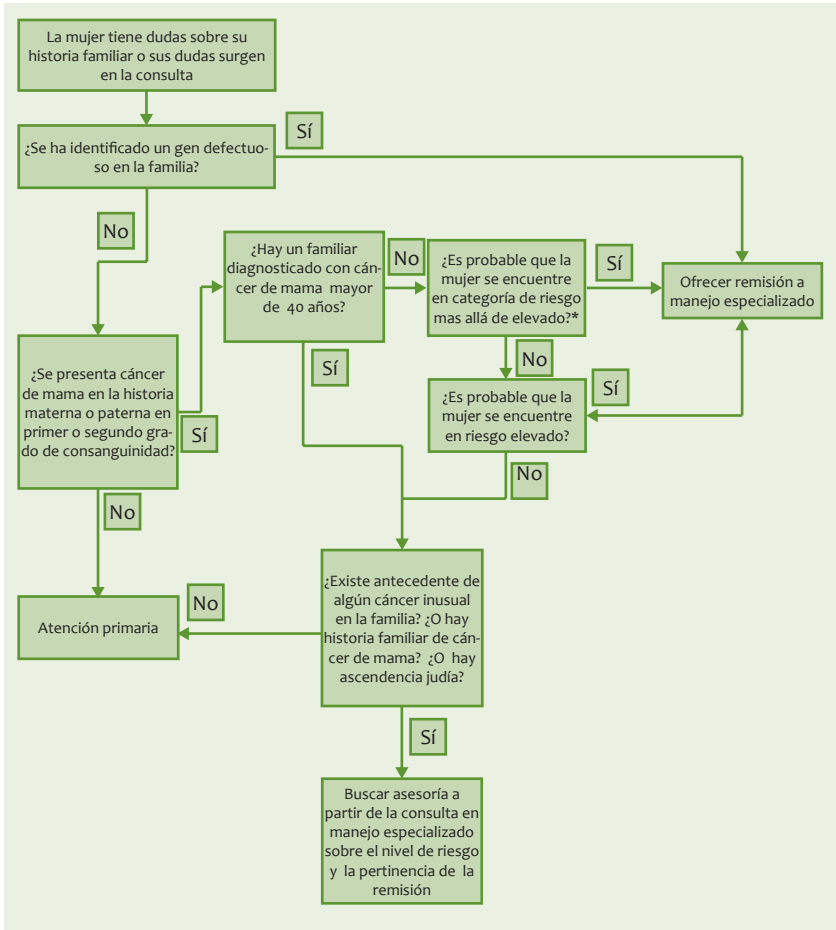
La mujer tiene dudas sobre su historia familiar o sus dudas surgen en la consulta

¿Se ha identificado un gen defectuoso en la familia?

Sí

Ofrecer remisión a manejo especializado

No

¿Se presenta cáncer de mama en la historia materna o paterna en primer o segundo grado de consanguinidad?

Sí

¿Hay un familiar diagnosticado con cáncer de mama mayor de 40 años?

No

¿Es probable que la mujer se encuentre en categoría de riesgo mas allá de elevado?*

Sí

No

¿Es probable que la mujer se encuentre en riesgo elevado?

Sí

No

Sí

No

Atención primaria

No

¿Existe antecedente de algún cáncer inusual en la familia? ¿O hay historia familiar de cáncer de mama? ¿O hay ascendencia judía?

Sí

Buscar asesoría a partir de la consulta en manejo especializado sobre el nivel de riesgo y la pertinencia de la remisión